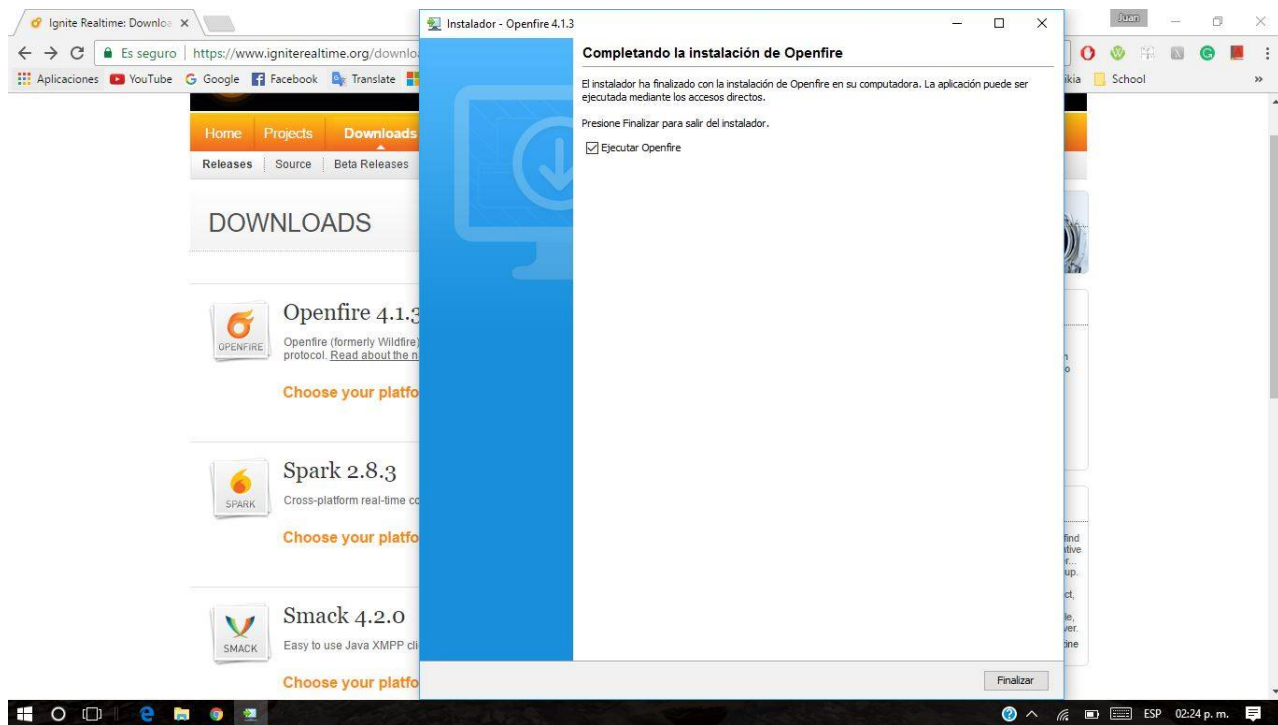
Ignite Realtime: Downloa ×

Juan

Es seguro | https://www.igniterealtime.org/downlo

Aplicaciones YouTube Google Facebook Translate

kia School »

Home Projects Downloads

Releases | Source | Beta Releases

DOWNLOADS

OPENFIRE

Openfire 4.1.3

Openfire (formerly Wildfire) protocol. Read about the n

Choose your platfo

SPARK

Spark 2.8.3

Cross-platform real-time co

Choose your platfo

SMACK

Smack 4.2.0

Easy to use Java XMPP cli

Choose your platfo

Instalador - Openfire 4.1.3

Completando la instalación de Openfire

El instalador ha finalizado con la instalación de Openfire en su computadora. La aplicación puede ser ejecutada mediante los accesos directos.

Presione Finalizar para salir del instalador.

Ejecutar Openfire

Finalizar

ESP 02:24 p. m.